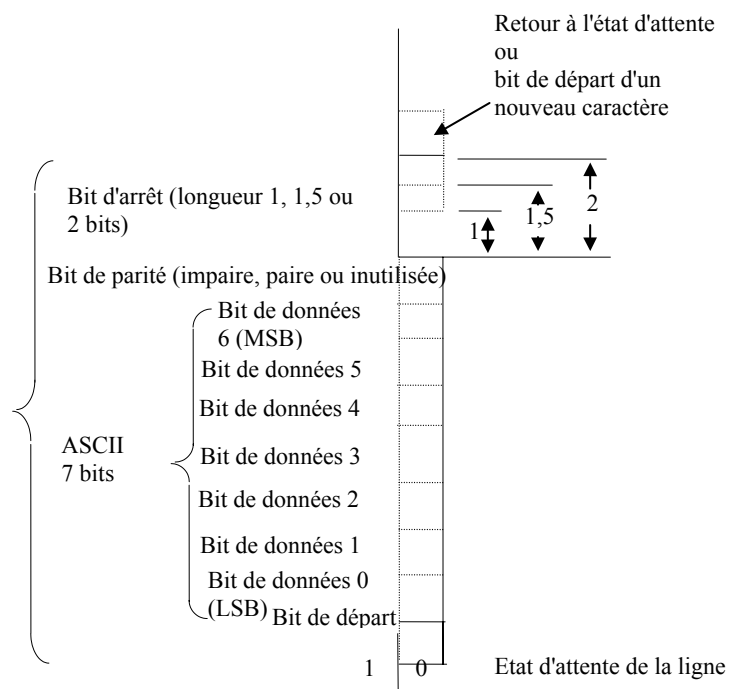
Retour à l'état d'attente ou bit de départ d'un nouveau caractère

Bit d'arrêt (longueur 1, 1,5 ou 2 bits)

2

1,5

1

Bit de parité (impaire, paire ou inutilisée)

Bit de données 6 (MSB)

Bit de données 5

Bit de données 4

ASCII 7 bits

Bit de données 3

Bit de données 2

Bit de données 1

Bit de données 0 (LSB)

Bit de départ

1 0

Etat d'attente de la ligne